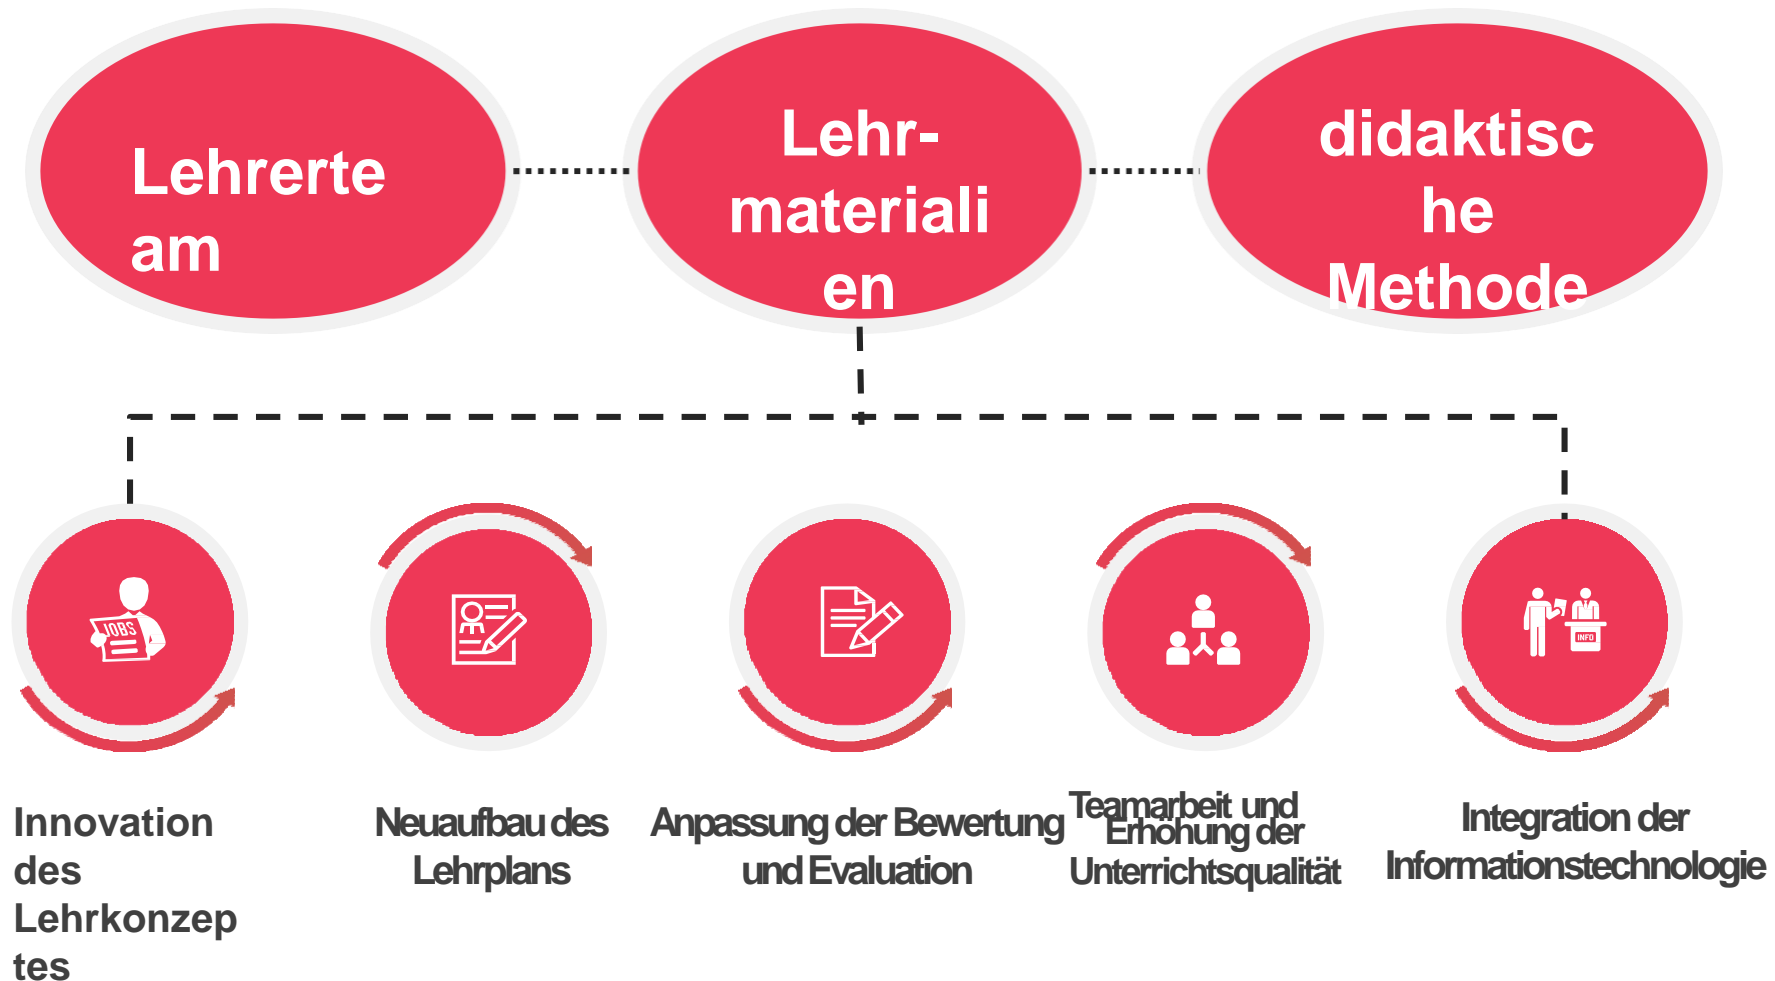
Lehrerteam

Lehrmaterialien

didaktische Methode

JOBS

INFO

Innovation des Lehrkonzeptes

Neuaufbau des Lehrplans

Anpassung der Bewertung und Evaluation

Teamarbeit und Erhöhung der Unterrichtsqualität

Integration der Informationstechnologie